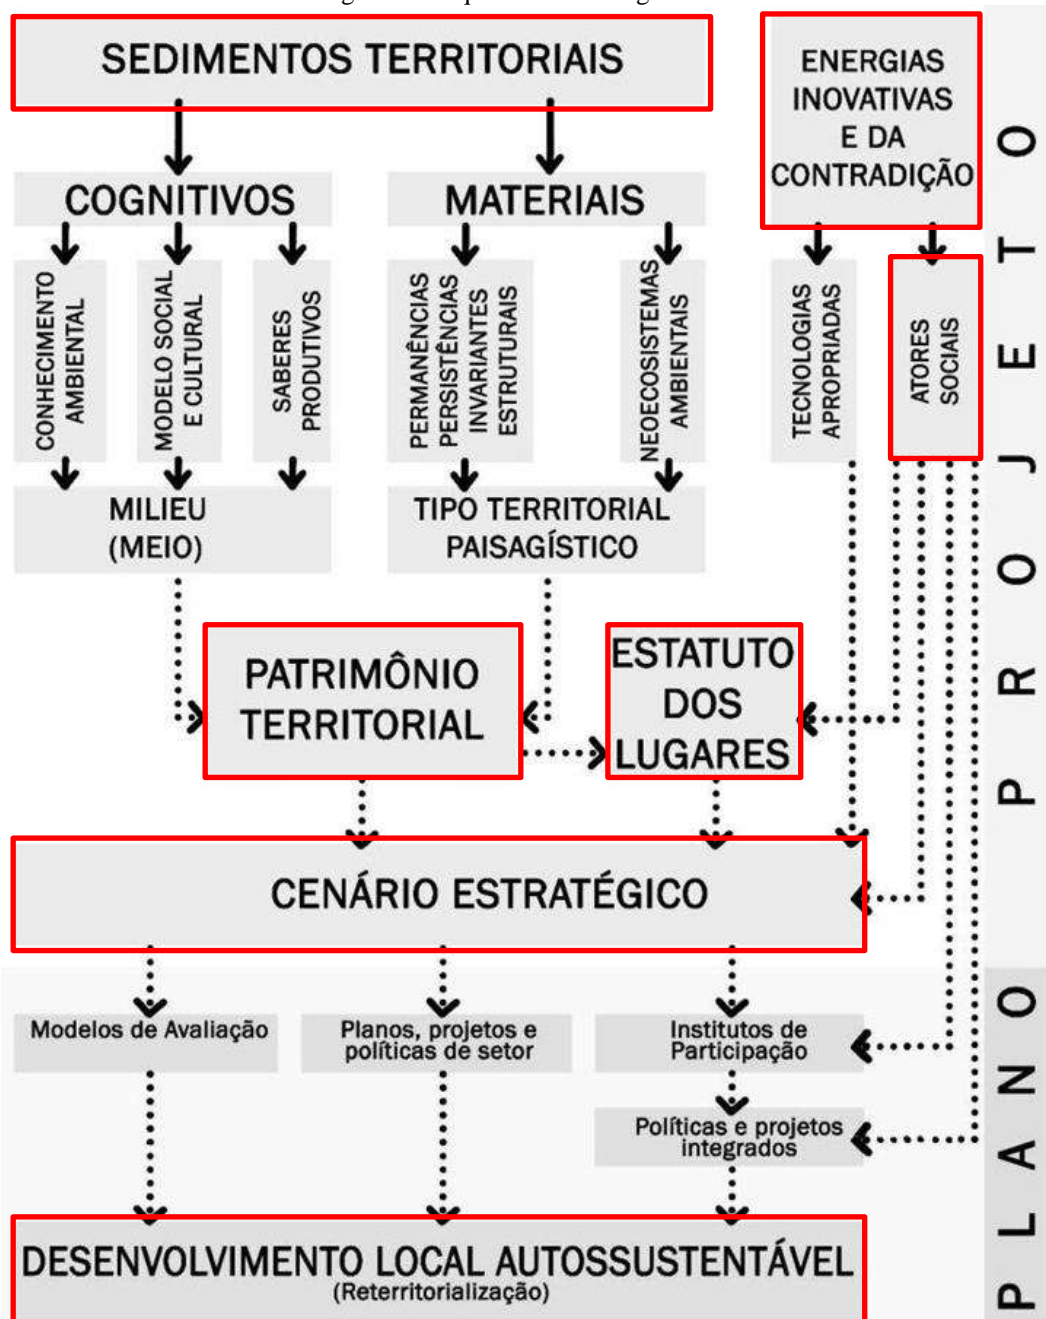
SEDIMENTOS TERRITORIAIS

ENERGIAS INOVATIVAS E DA CONTRADIÇÃO

COGNITIVOS

MATERIAIS

CONHECIMENTO AMBIENTAL

MODELO SOCIAL E CULTURAL

SABERES PRODUTIVOS

PERMANÊNCIAS PERSISTÊNCIAS INVARIANTES ESTRUTURAIS

NEOECOSISTEMAS AMBIENTAIS

TECNOLOGIAS APROPRIADAS

ATORES SOCIAIS

MILIEU (MEIO)

TIPO TERRITORIAL PAISAGÍSTICO

PATRIMÔNIO TERRITORIAL

ESTATUTO DOS LUGARES

CENÁRIO ESTRATÉGICO

Modelos de Avaliação

Planos, projetos e políticas de setor

Institutos de Participação

Políticas e projetos integrados

DESENVOLVIMENTO LOCAL AUTOSSUSTENTÁVEL (Reterritorialização)

PROJETO

PLANO